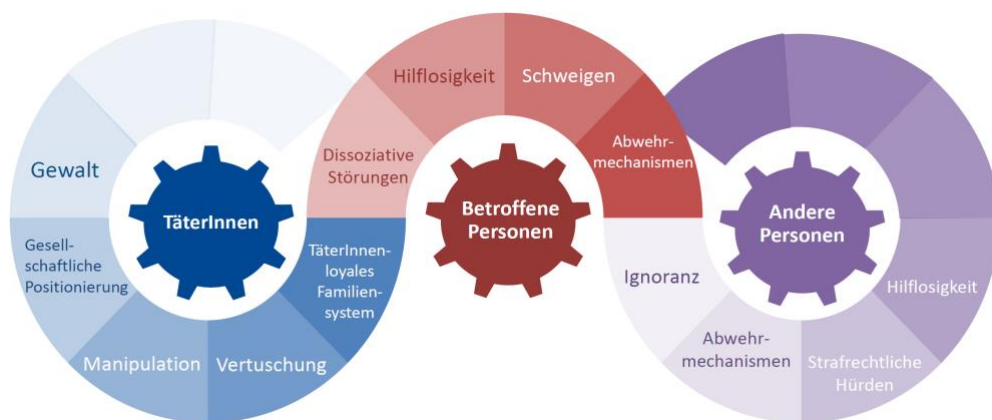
Gewalt

TäterInnen

Gesellschaftliche Positionierung

Manipulation

Vertuschung

TäterInnen-loyales Familiensystem

Hilflosigkeit

Schweigen

Dissoziative Störungen

Abwehrmechanismen

Betroffene Personen

Ignoranz

Andere Personen

Hilflosigkeit

Abwehrmechanismen

Strafrechtliche Hürden